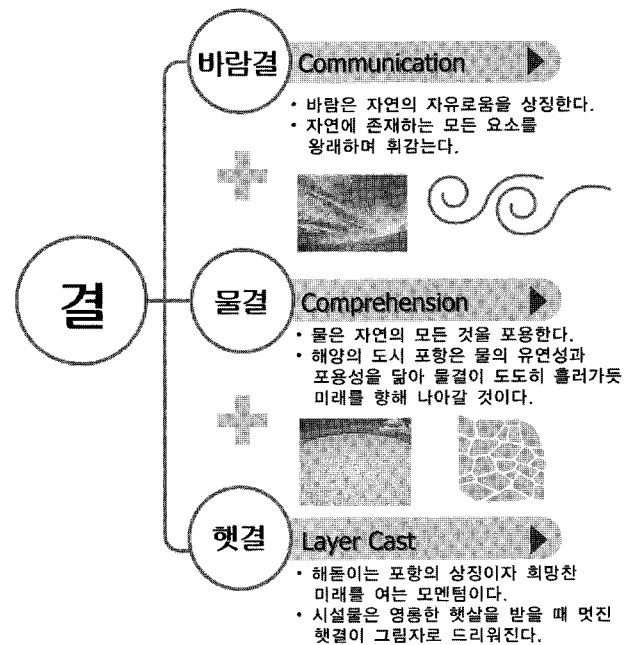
결

바람결 Communication

• 바람은 자연의 자유로움을 상징한다.
• 자연에 존재하는 모든 요소를 왕래하며 휘감는다.

물결 Comprehension

• 물은 자연의 모든 것을 포용한다.
• 해양의 도시 포항은 물의 유연성과 포용성을 닮아 물결이 도도히 흘러가듯 미래를 향해 나아갈 것이다.

햇결 Layer Cast

• 해돋이는 포항의 상징이자 희망찬 미래를 여는 모멘텀이다.
• 시설물은 영롱한 햇살을 받을 때 멋진 햇결이 그림자로 드리워진다.